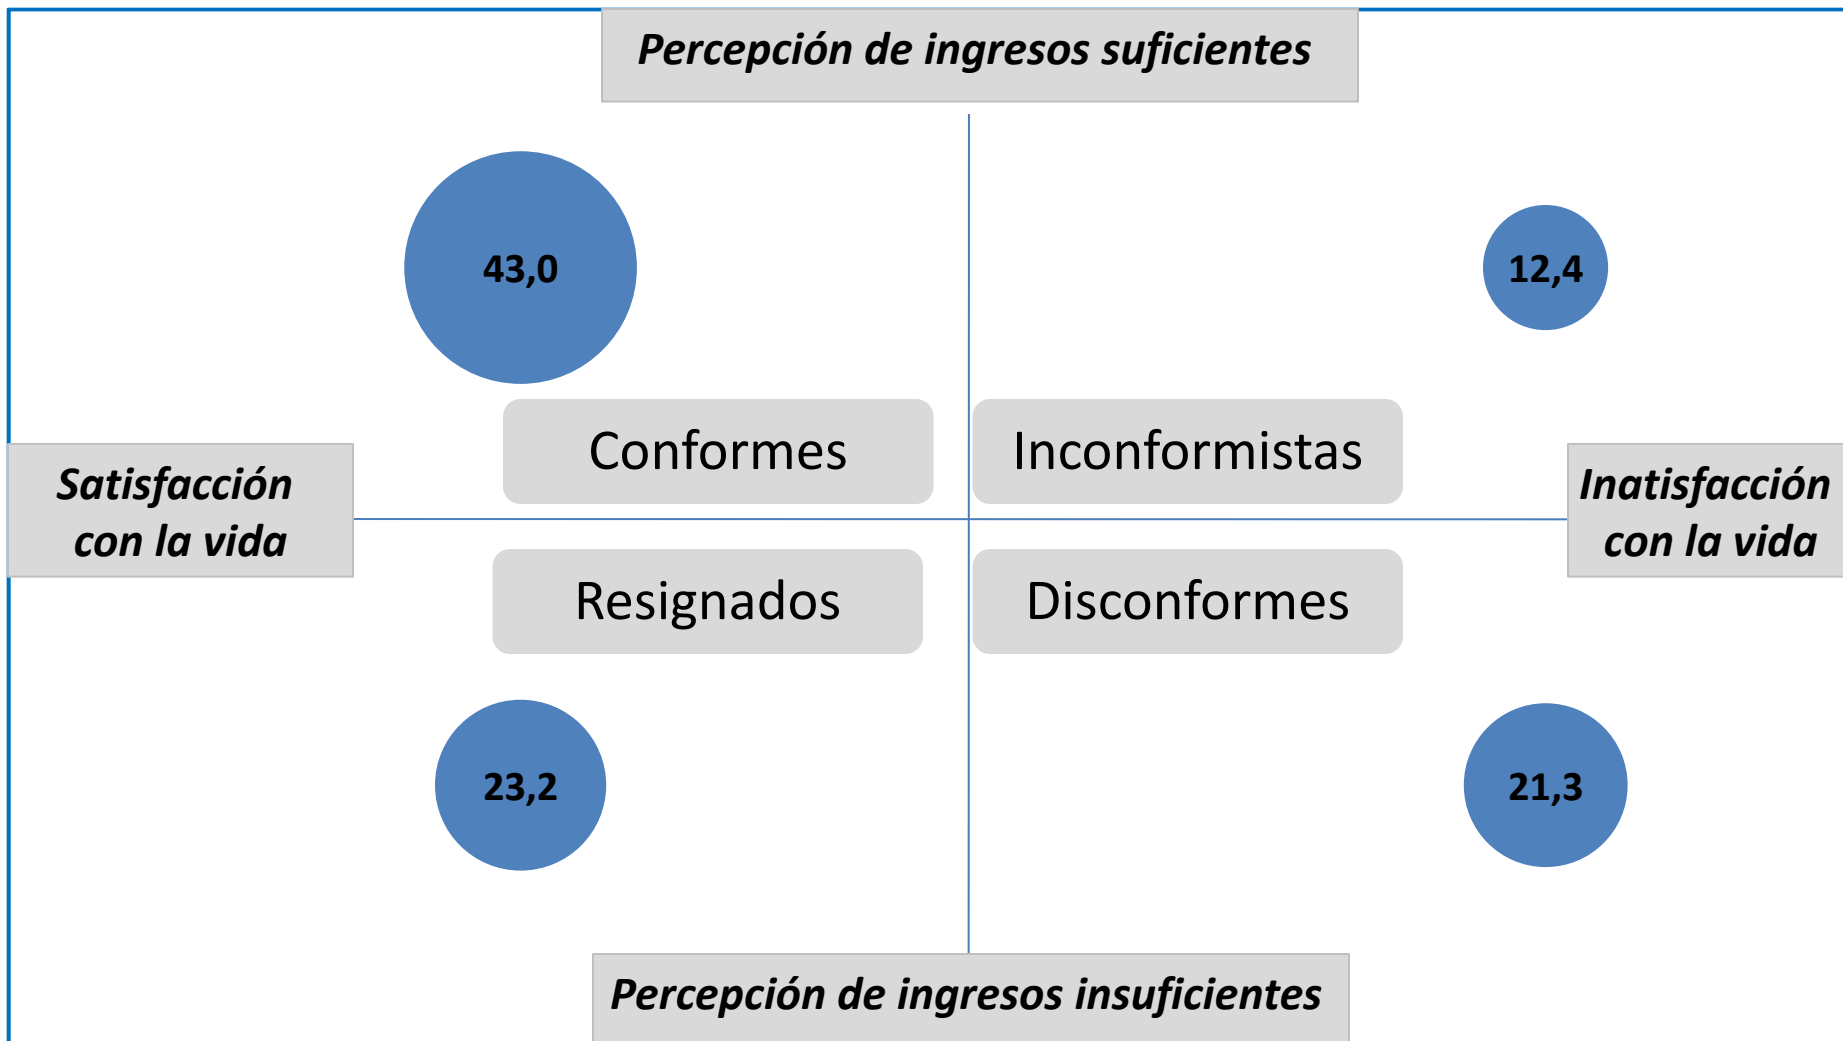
Percepción de ingresos suficientes

43,0

12,4

Conformes

Inconformistas

Satisfacción con la vida

Inatisfacción con la vida

Resignados

Disconformes

23,2

21,3

Percepción de ingresos insuficientes